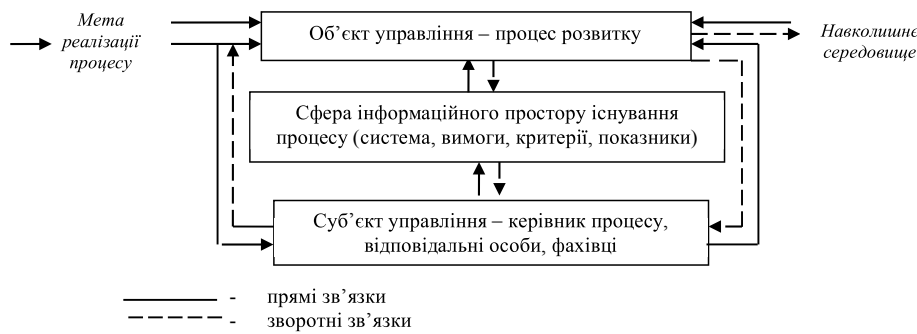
Мета реалізації процесу

Об'єкт управління – процес розвитку

Навколишнє середовище

Сфера інформаційного простору існування процесу (система, вимоги, критерії, показники)

Суб'єкт управління – керівник процесу, відповідальні особи, фахівці

- прямі зв'язки
- зворотні зв'язки